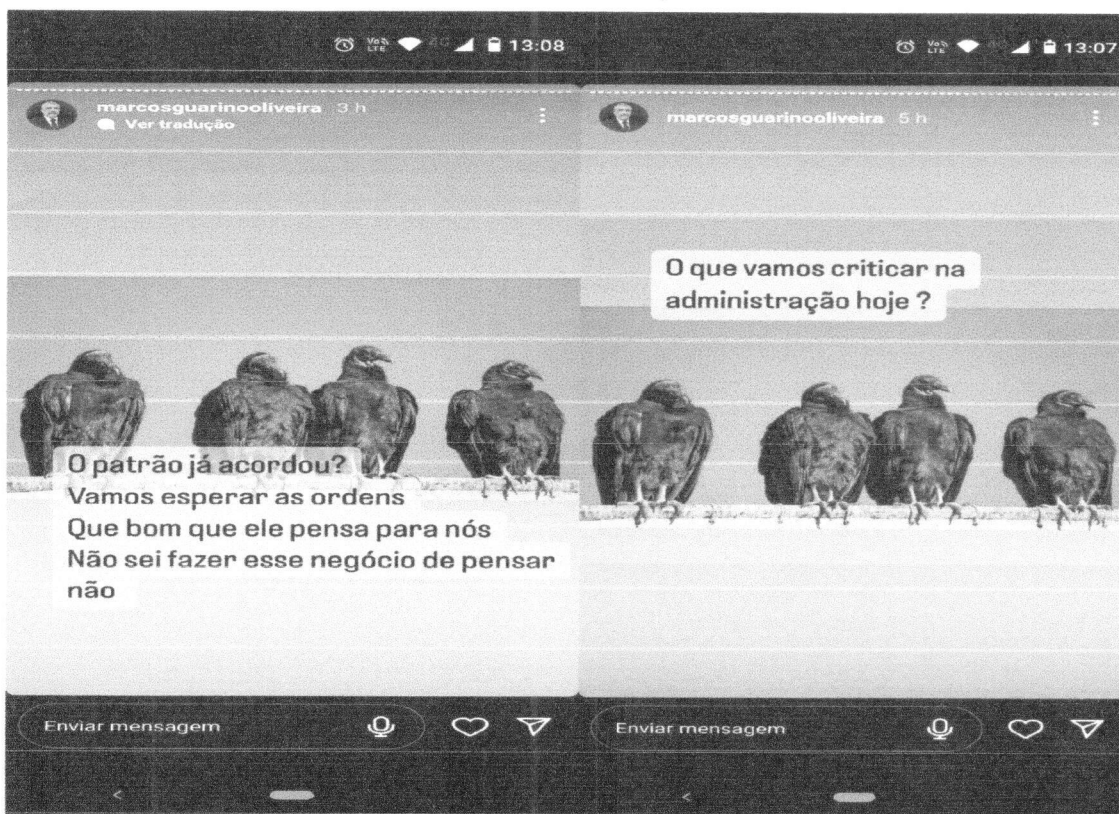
Vo LTE 4G 13:08

marcosguarinooliveira 3 h
Ver tradução

O patrão já acordou?
Vamos esperar as ordens
Que bom que ele pensa para nós
Não sei fazer esse negócio de pensar não

Enviar mensagem

Vo LTE 13:07

marcosguarinooliveira 5 h

O que vamos criticar na administração hoje ?

Enviar mensagem